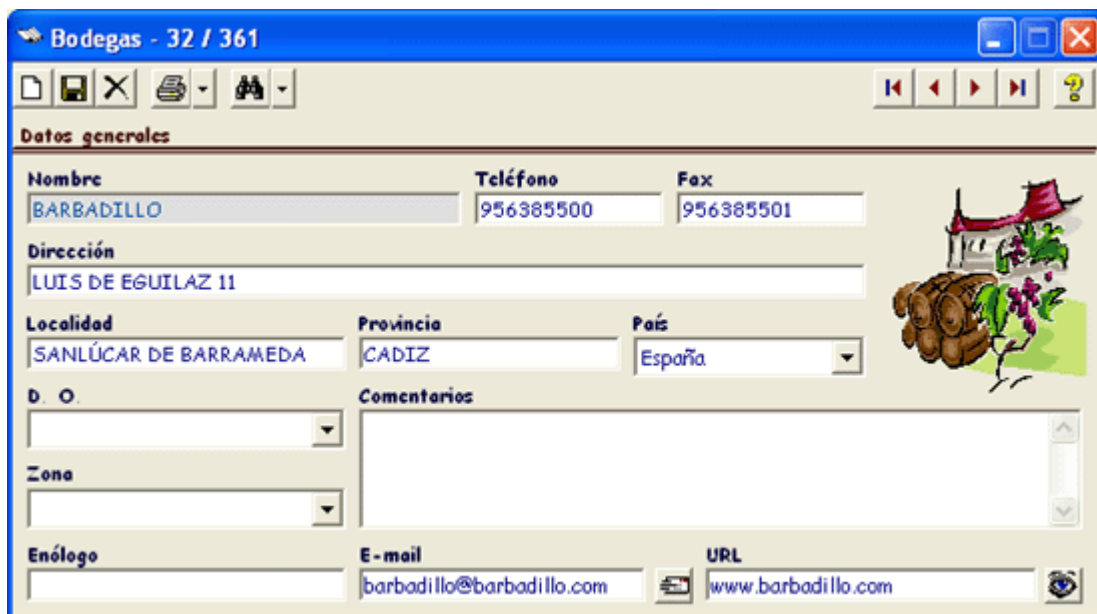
Bodegas - 32 / 361

Datos generales

Nombre
BARBADILLO

Teléfono
956385500

Fax
956385501

Dirección
LUIS DE EGUILAZ 11

Localidad
SANLÚCAR DE BARRAMEDA

Provincia
CADIZ

País
España

D. O.

Comentarios

Zona

Enólogo

E-mail
barbadillo@barbadillo.com

URL
www.barbadillo.com